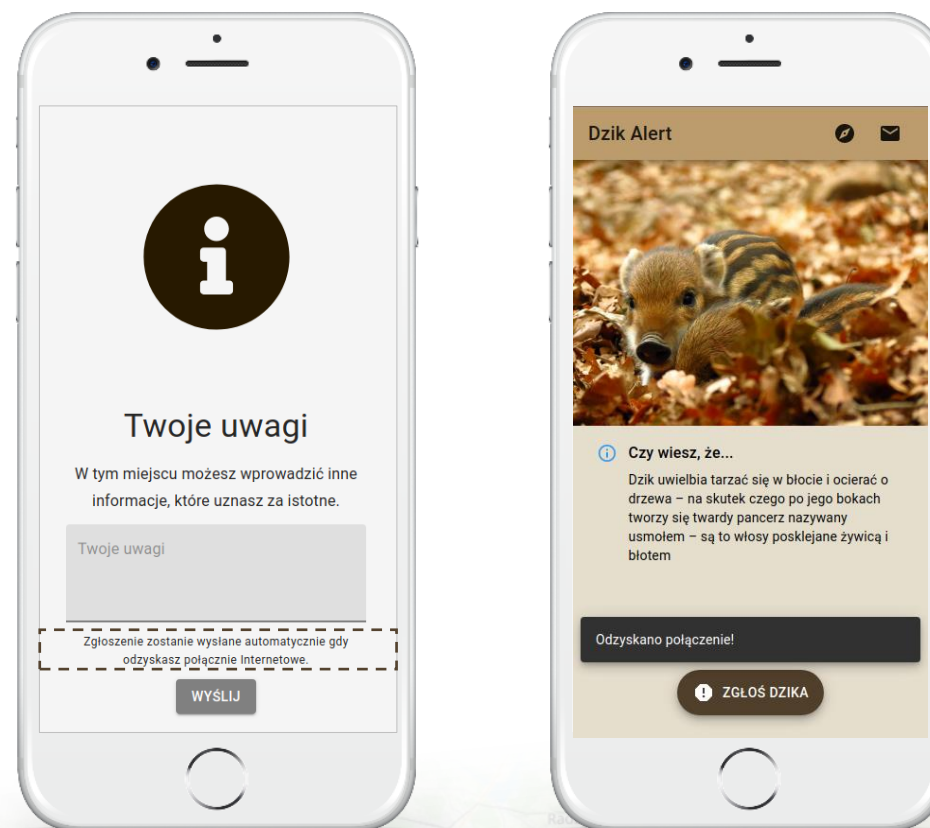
Twoje uwagi

W tym miejscu możesz wprowadzić inne informacje, które uznasz za istotne.

Twoje uwagi

Zgłoszenie zostanie wysłane automatycznie gdy odzyskasz połącznie Internetowe.

WYŚLIJ

Dzik Alert

Czy wiesz, że...

Dzik uwielbia tarzać się w błocie i ocierać o drzewa – na skutek czego po jego bokach tworzy się twardy pancerz nazywany usmołem – są to włosy posklejane żywicą i błotem

Odzyskano połączenie!

ZGŁOŚ DZIKA